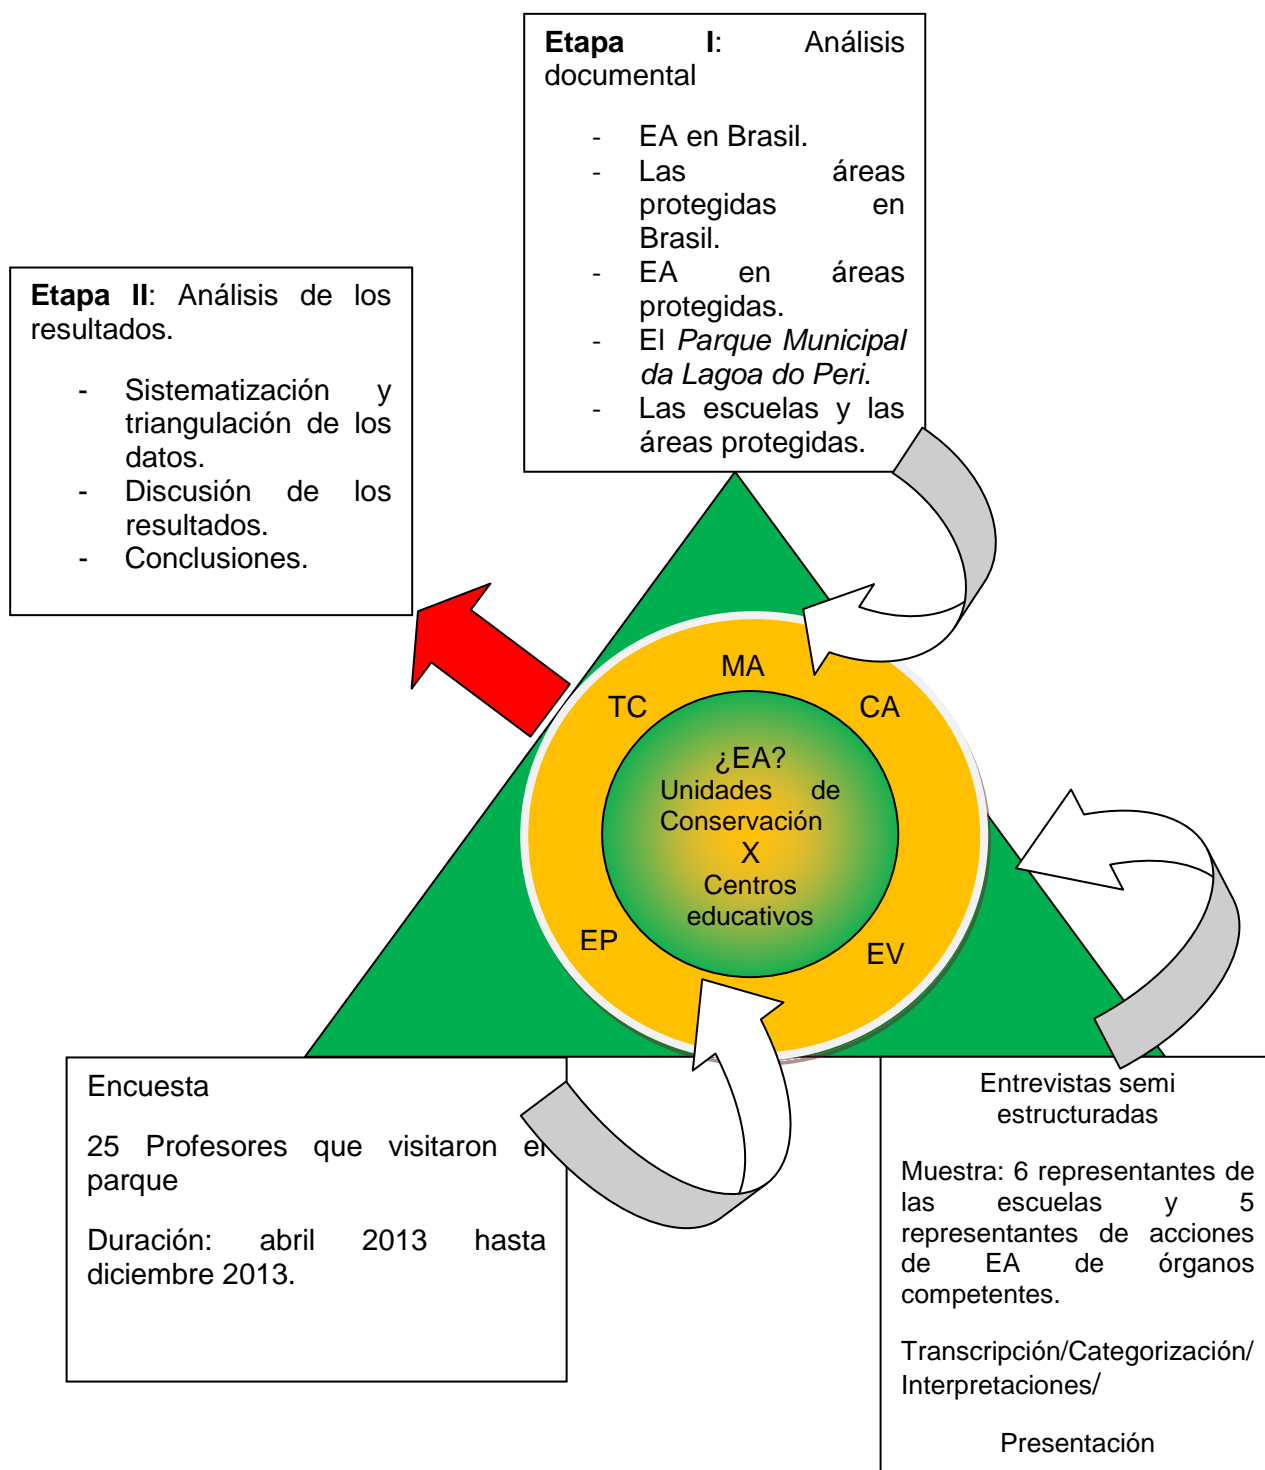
**Etapa I**: Análisis documental

- EA en Brasil.
- Las áreas protegidas en Brasil.
- EA en áreas protegidas.
- El *Parque Municipal da Lagoa do Peri*.
- Las escuelas y las áreas protegidas.

**Etapa II**: Análisis de los resultados.

- Sistematización y triangulación de los datos.
- Discusión de los resultados.
- Conclusiones.

MA

TC

CA

¿EA?
Unidades de Conservación
X
Centros educativos

EP

EV

Encuesta

25 Profesores que visitaron el parque

Duración: abril 2013 hasta diciembre 2013.

Entrevistas semi estructuradas

Muestra: 6 representantes de las escuelas y 5 representantes de acciones de EA de órganos competentes.

Transcripción/Categorización/ Interpretaciones/

Presentación